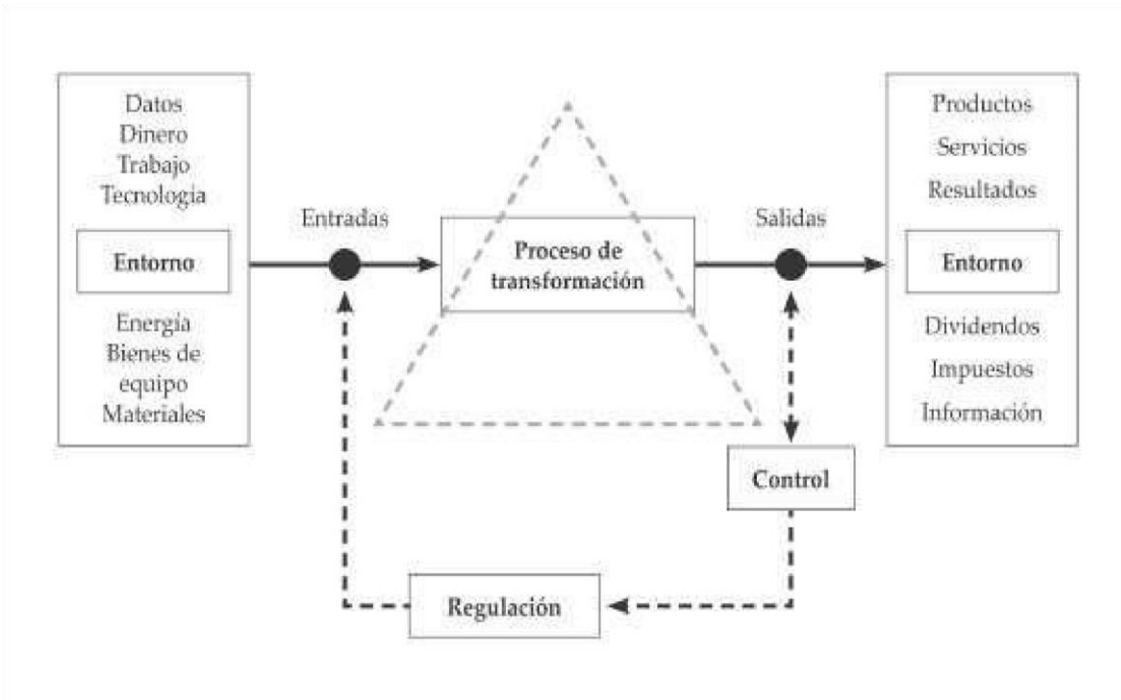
Datos
Dinero
Trabajo
Tecnología

Entorno

Energía
Bienes de equipo
Materiales

Entradas

Proceso de transformación

Salidas

Productos
Servicios
Resultados

Entorno

Dividendos
Impuestos
Información

Control

Regulación